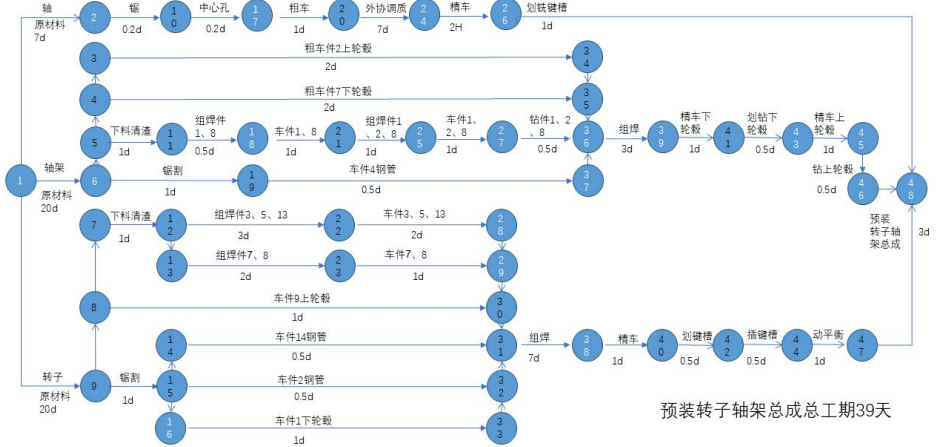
轴
原材料
7d
2
锯
0.2d
10
中心孔
0.2d
17
粗车
1d
20
外协调质
7d
24
精车
2H
26
划铣键槽
1d

3
粗车件2上轮毂
2d
34

4
粗车件7下轮毂
2d
35

5
下料清渣
1d
11
组焊件1、8
0.5d
18
车件1、8
1d
21
组焊件1、2、8
1d
25
车件1、2、8
1d
27
钻件1、2、8
0.5d
36
组焊
3d
39
精车下轮毂
1d
41
划钻下轮毂
0.5d
43
精车上轮毂
1d
45
钻上轮毂
0.5d
46
48
预装转子轴架总成
3d

1
轴架
原材料
20d
6
锯割
1d
19
车件4钢管
0.5d
37

7
下料清渣
1d
12
组焊件3、5、13
3d
22
车件3、5、13
2d
28
13
组焊件7、8
2d
23
车件7、8
1d
29

8
车件9上轮毂
1d
30

转子
原材料
20d
9
锯割
1d
14
车件14钢管
0.5d
15
车件2钢管
0.5d
16
车件1下轮毂
1d
31
32
33
组焊
7d
38
精车
1d
40
划键槽
0.5d
42
插键槽
0.5d
44
动平衡
1d
47

预装转子轴架总成总工期39天